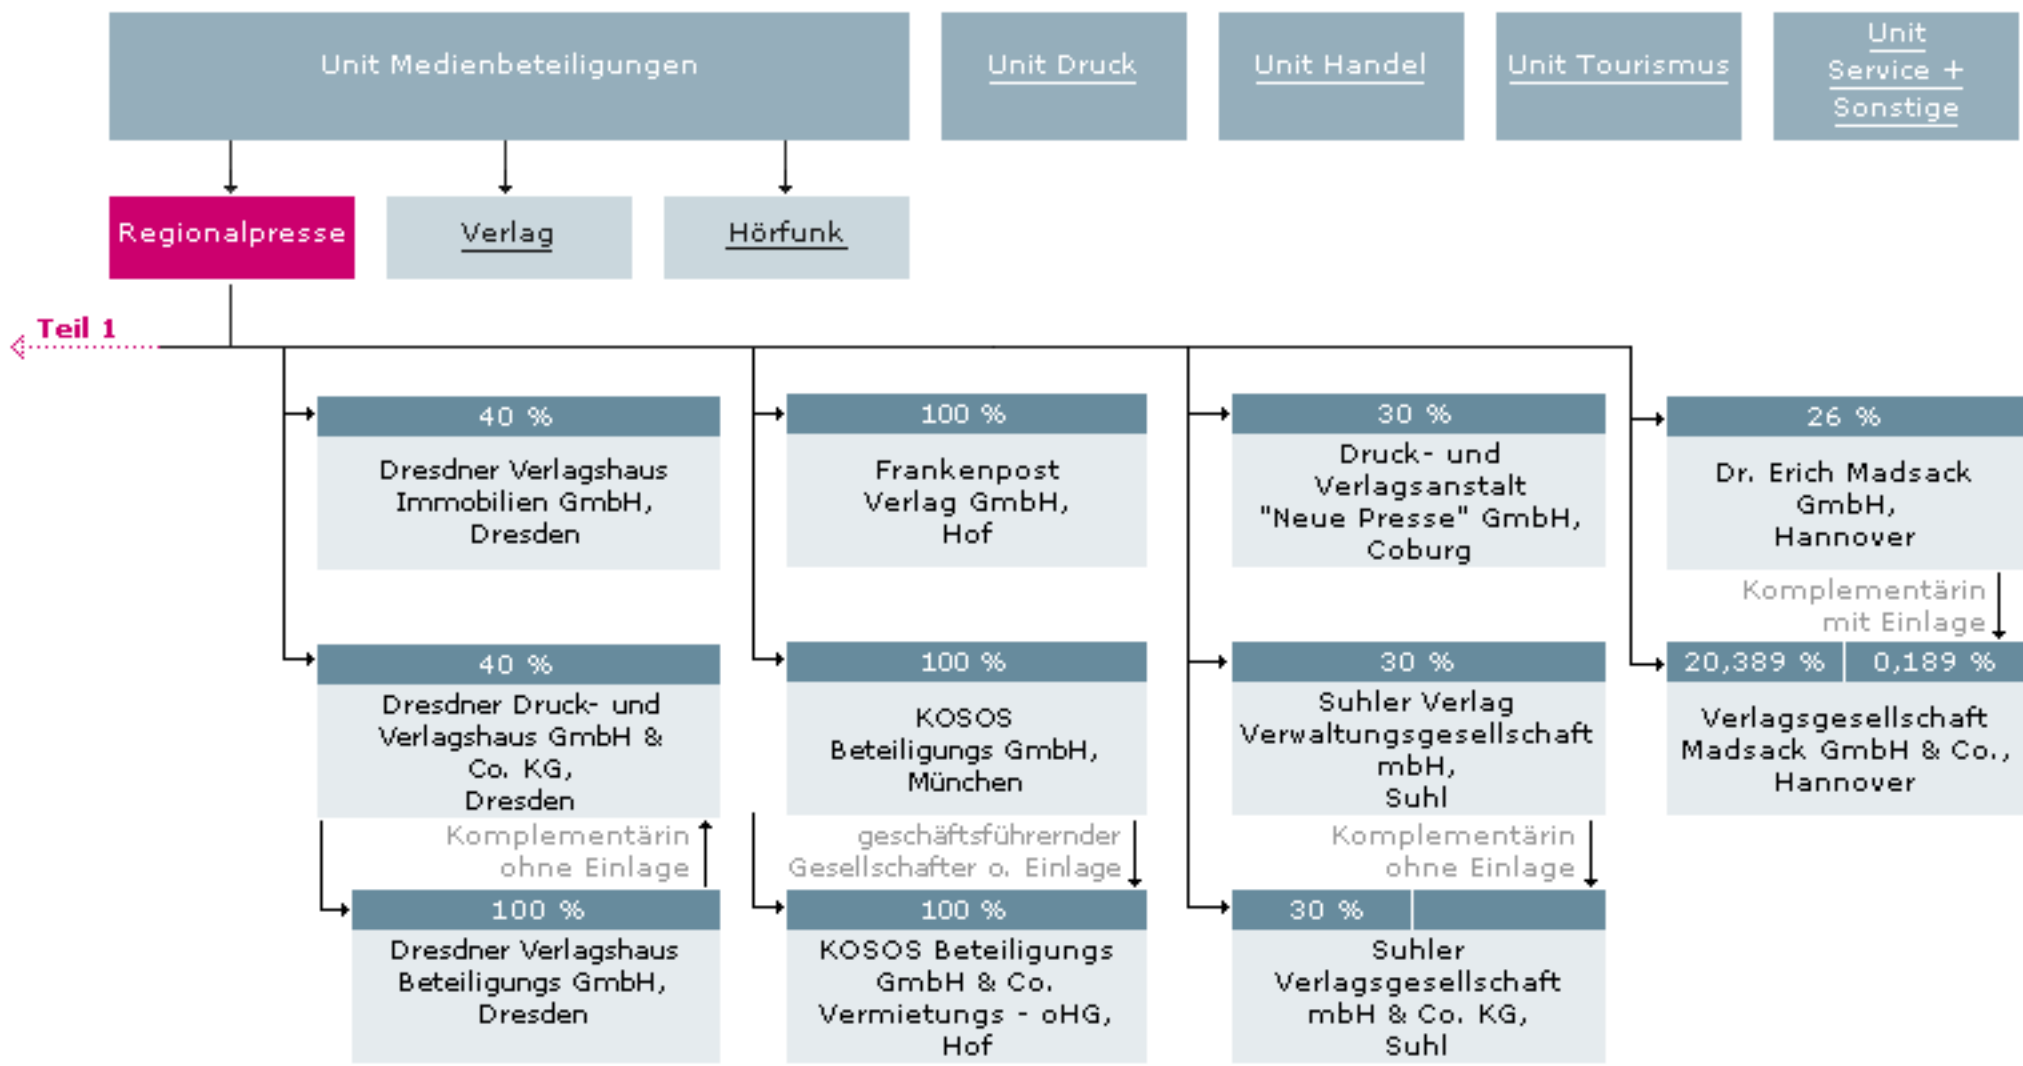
Unit Medienbeteiligungen

Unit Druck

Unit Handel

Unit Tourismus

Unit Service + Sonstige

Regionalpresse

Verlag

Hörfunk

Teil 1

40 %
Dresdner Verlagshaus Immobilien GmbH, Dresden

40 %
Dresdner Druck- und Verlagshaus GmbH & Co. KG, Dresden

Komplementärin ohne Einlage

100 %
Dresdner Verlagshaus Beteiligungs GmbH, Dresden

100 %
Frankenpost Verlag GmbH, Hof

100 %
KOSOS Beteiligungs GmbH, München

geschäftsführernder Gesellschafter o. Einlage

100 %
KOSOS Beteiligungs GmbH & Co. Vermietungs - oHG, Hof

30 %
Druck- und Verlagsanstalt "Neue Presse" GmbH, Coburg

30 %
Suhler Verlag Verwaltungsgesellschaft mbH, Suhl

Komplementärin ohne Einlage

30 %
Suhler Verlagsgesellschaft mbH & Co. KG, Suhl

26 %
Dr. Erich Madsack GmbH, Hannover

Komplementärin mit Einlage

20,389 % | 0,189 %
Verlagsgesellschaft Madsack GmbH & Co., Hannover